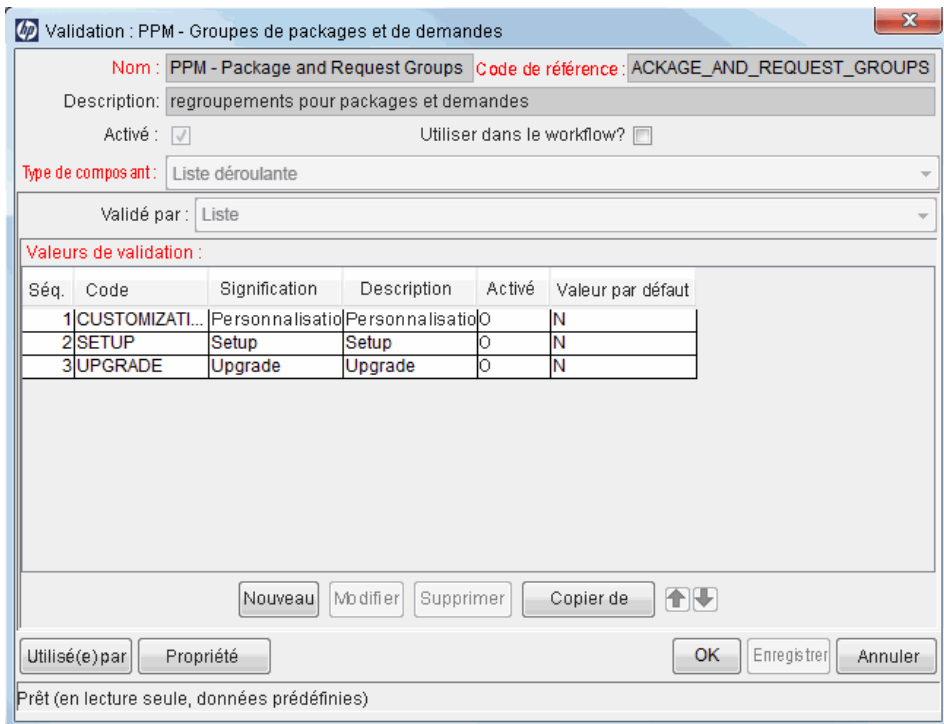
Validation : PPM - Groupes de packages et de demandes

Nom : PPM - Package and Request Groups
Code de référence : ACKAGE_AND_REQUEST_GROUPS
Description : regroupements pour packages et demandes
Activé :
Utiliser dans le workflow?
Type de composant : Liste déroulante
Validé par : Liste
Valeurs de validation :

| Séq. | Code | Signification | Description | Activé | Valeur par défaut |
|---|---|---|---|---|---|
| 1 | CUSTOMIZATI... | Personnalisatio | Personnalisatio | O | N |
| 2 | SETUP | Setup | Setup | O | N |
| 3 | UPGRADE | Upgrade | Upgrade | O | N |

Nouveau  Modifier  Supprimer  Copier de

Utilisé(e)par  Propriété  OK  Enregistrer  Annuler

Prêt (en lecture seule, données prédéfinies)